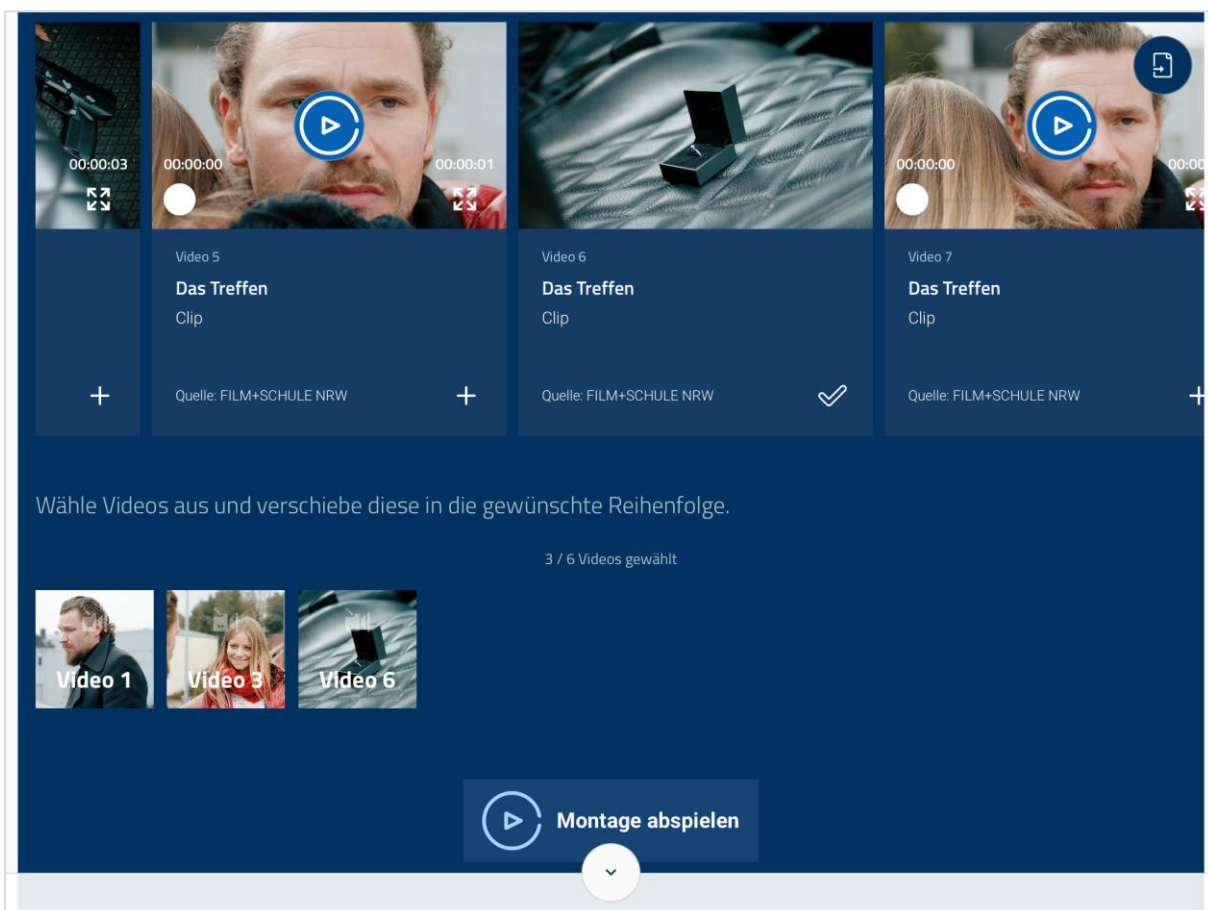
00:00:03

00:00:00 00:00:01

Video 5
Das Treffen
Clip
Quelle: FILM+SCHULE NRW

Video 6
Das Treffen
Clip
Quelle: FILM+SCHULE NRW

00:00:00 00:0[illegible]

Video 7
Das Treffen
Clip
Quelle: FILM+SCHULE NRW

Wähle Videos aus und verschiebe diese in die gewünschte Reihenfolge.

3 / 6 Videos gewählt

Video 1
Video 3
Video 6

Montage abspielen